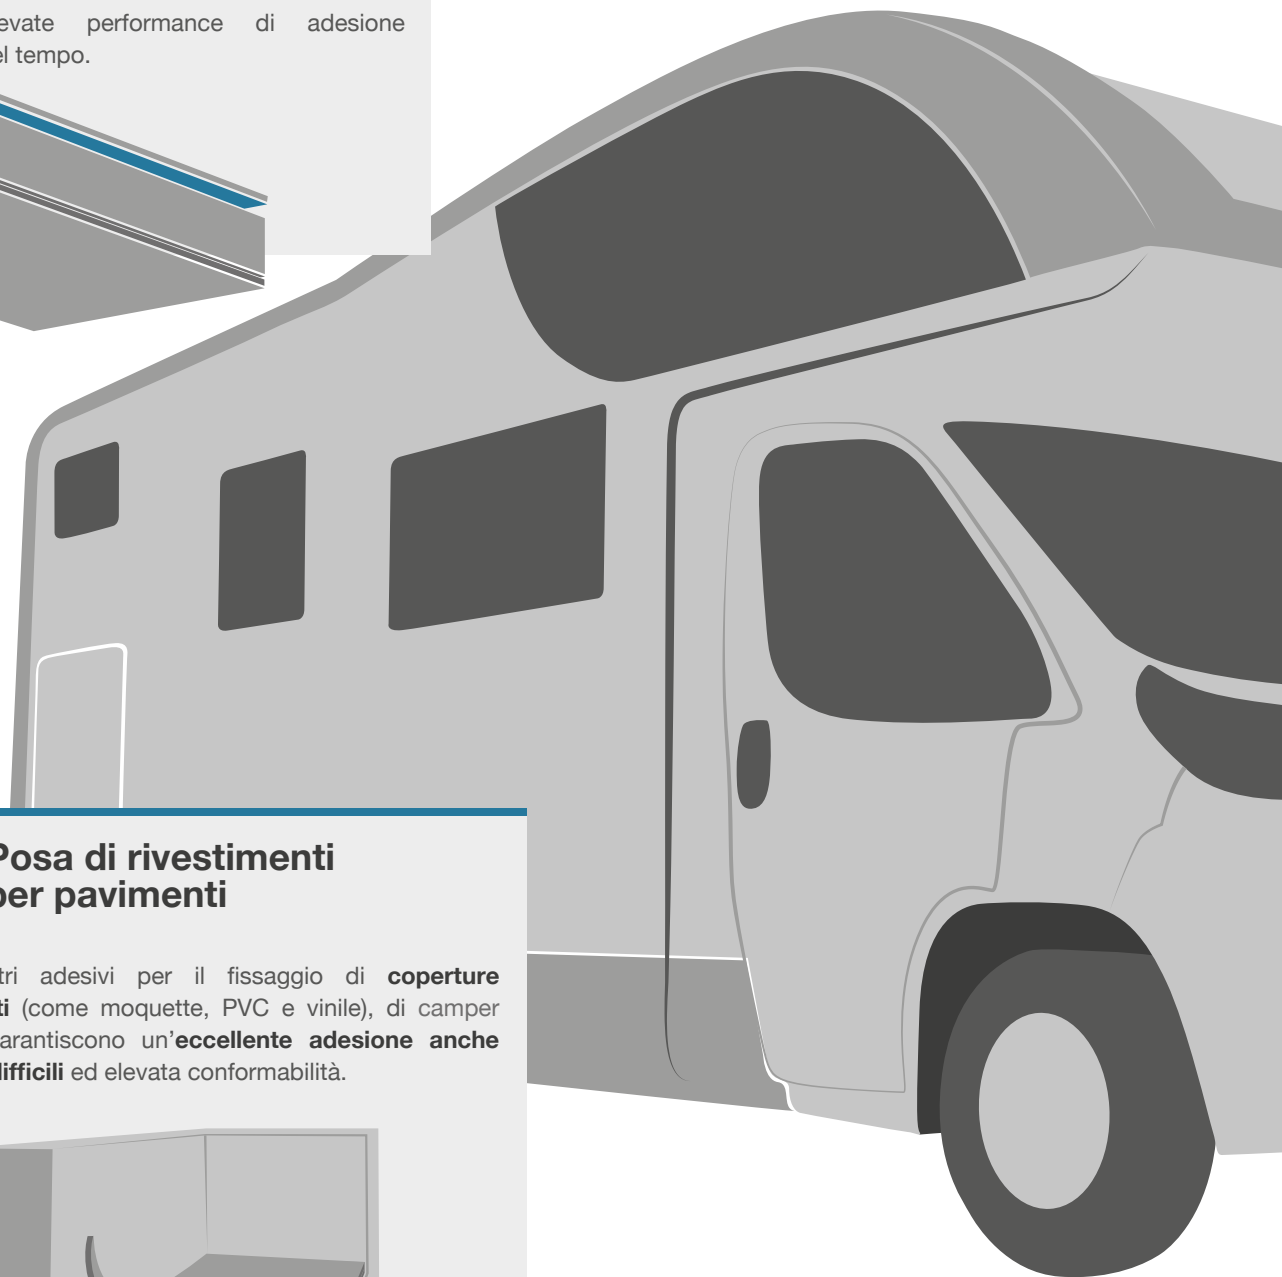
evate performance di adesione el tempo.

Posa di rivestimenti per pavimenti

tri adesivi per il fissaggio di **coperture ti** (come moquette, PVC e vinile), di camper arantiscono un'**eccellente adesione anche lifficili** ed elevata conformabilità.